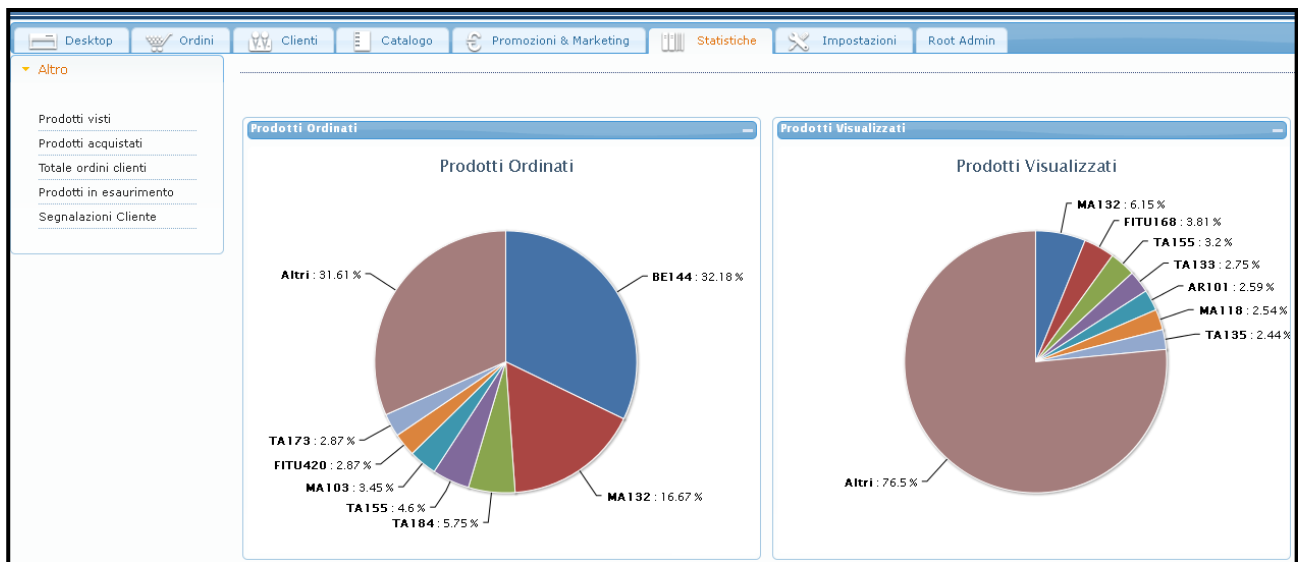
Desktop | Ordini | Clienti | Catalogo | Promozioni & Marketing | Statistiche | Impostazioni | Root Admin

Altro

Prodotti visti
Prodotti acquistati
Totale ordini clienti
Prodotti in esaurimento
Segnalazioni Cliente

Prodotti Ordinati

Prodotti Ordinati

Altri : 31.61 %
BE144 : 32.18 %
TA173 : 2.87 %
FITU420 : 2.87 %
MA103 : 3.45 %
TA155 : 4.6 %
TA184 : 5.75 %
MA132 : 16.67 %

Prodotti Visualizzati

Prodotti Visualizzati

MA132 : 6.15 %
FITU168 : 3.81 %
TA155 : 3.2 %
TA133 : 2.75 %
AR101 : 2.59 %
MA118 : 2.54 %
TA135 : 2.44 %
Altri : 76.5 %